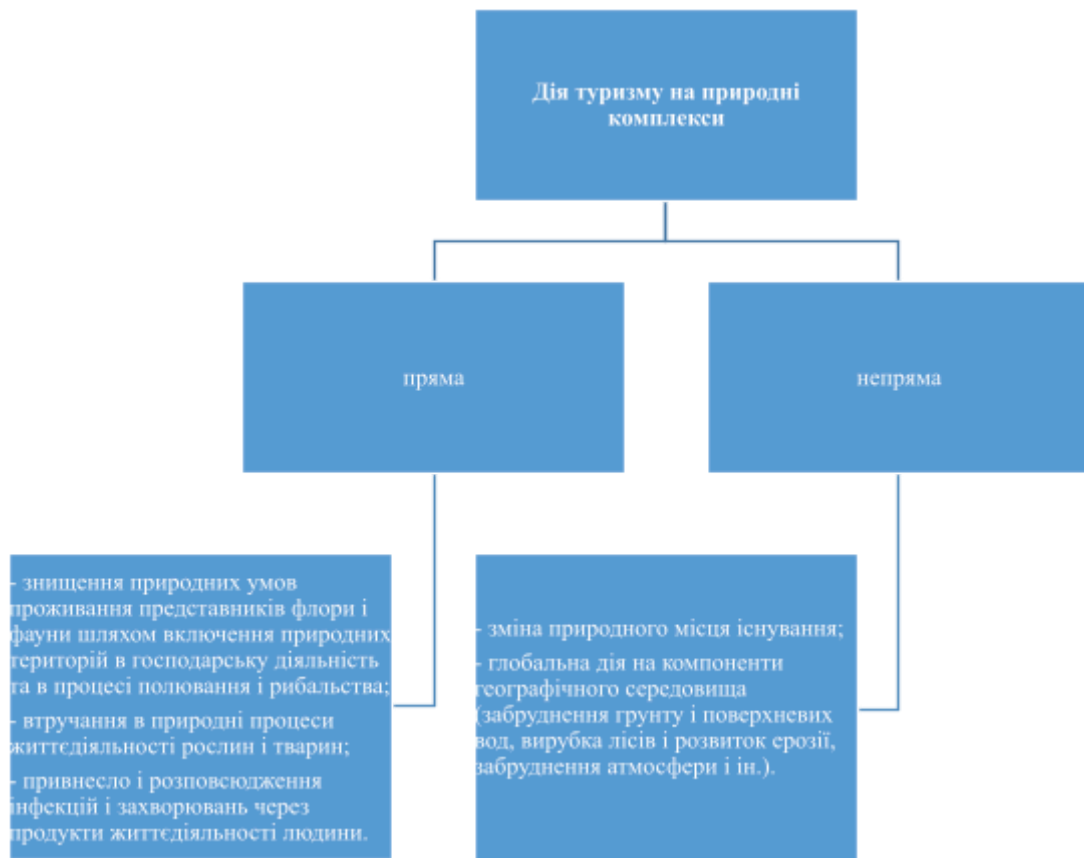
Дія туризму на природні комплекси

пряма

непряма

- знищення природних умов проживання представників флори і фауни шляхом включення природних територій в господарську діяльність та в процесі полювання і рибальства;

- втручання в природні процеси життєдіяльності рослин і тварин;

- привнесло і розповсюдження інфекцій і захворювань через продукти життєдіяльності людини.

- зміна природного місця існування;

- глобальна дія на компоненти географічного середовища (забруднення грунту і поверхневих вод, вирубка лісів і розвиток ерозії, забруднення атмосфери і ін.).